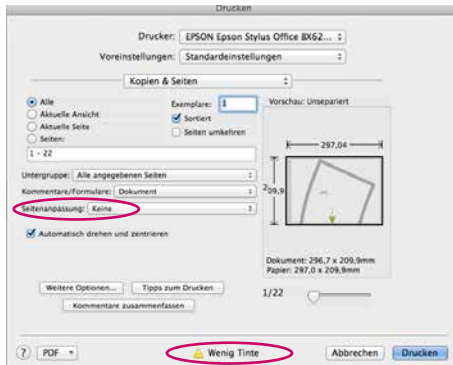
Drucken

Drucker: EPSON Epson Stylus Office BX62...

Voreinstellungen: Standardeinstellungen

Kopien & Seiten

Alle
Aktuelle Ansicht
Aktuelle Seite
Seiten:

1 - 22

Exemplare: 1
Sortiert
Seiten umkehren

Vorschau: Unsepariert

297,04

209,9

Untergruppe: Alle angegebenen Seiten
Kommentare/Formulare: Dokument
Seitenanpassung: Keine

Automatisch drehen und zentrieren

Dokument: 296,7 x 209,9mm
Papier: 297,0 x 209,9mm

Weitere Optionen...
Tipps zum Drucken
Kommentare zusammenfassen

1/22

?
PDF
Wenig Tinte
Abbrechen
Drucken